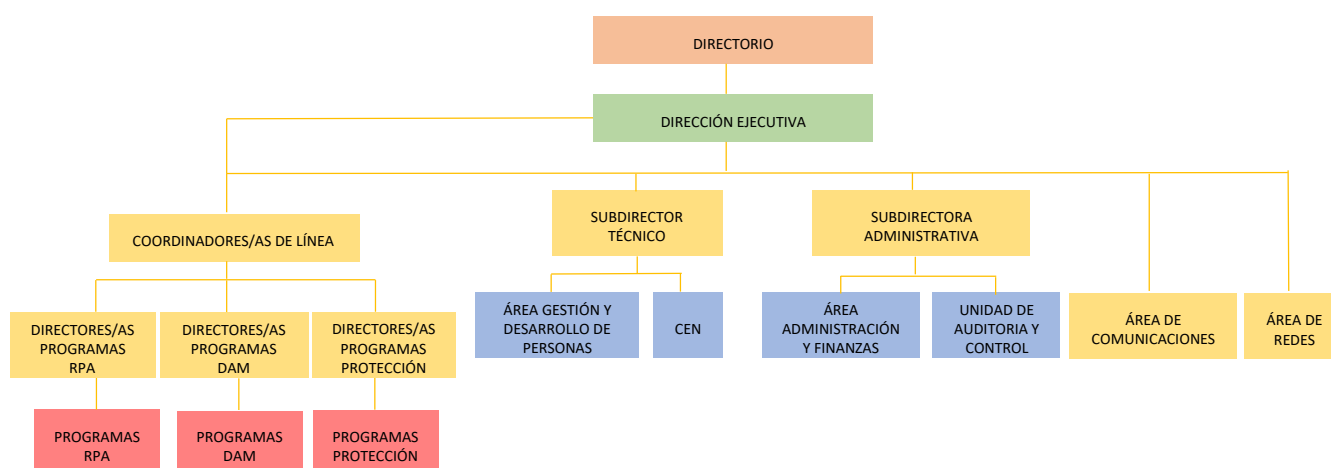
DIRECTORIO

DIRECCIÓN EJECUTIVA

COORDINADORES/AS DE LÍNEA

SUBDIRECTOR TÉCNICO

SUBDIRECTORA ADMINISTRATIVA

DIRECTORES/AS PROGRAMAS RPA

DIRECTORES/AS PROGRAMAS DAM

DIRECTORES/AS PROGRAMAS PROTECCIÓN

ÁREA GESTIÓN Y DESARROLLO DE PERSONAS

CEN

ÁREA ADMINISTRACIÓN Y FINANZAS

UNIDAD DE AUDITORIA Y CONTROL

ÁREA DE COMUNICACIONES

ÁREA DE REDES

PROGRAMAS RPA

PROGRAMAS DAM

PROGRAMAS PROTECCIÓN